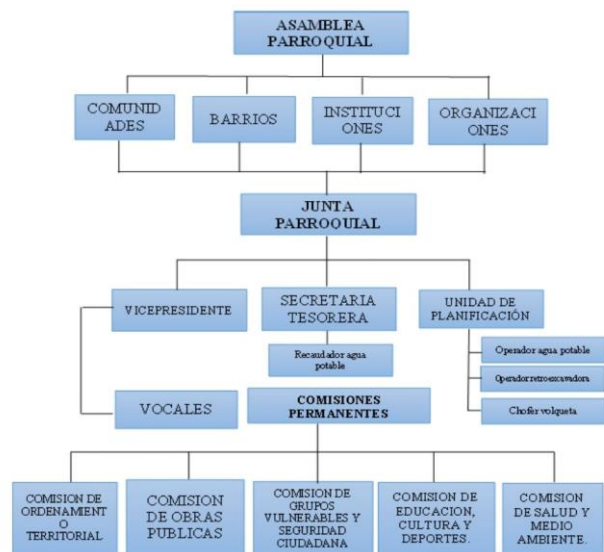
ASAMBLEA PARROQUIAL

COMUNIDADES

BARRIOS

INSTITUCIONES

ORGANIZACIONES

JUNTA PARROQUIAL

VICEPRESIDENTE

SECRETARIA TESORERA

Recaudador agua potable

UNIDAD DE PLANIFICACIÓN

Operador agua potable

Operador retroexcavadora

Chofer volqueta

VOCALES

COMISIONES PERMANENTES

COMISION DE ORDENAMIENTO TERRITORIAL

COMISION DE OBRAS PUBLICAS

COMISION DE GRUPOS VULNERABLES Y SEGURIDAD CIUDADANA

COMISION DE EDUCACION, CULTURA Y DEPORTES.

COMISION DE SALUD Y MEDIO AMBIENTE.